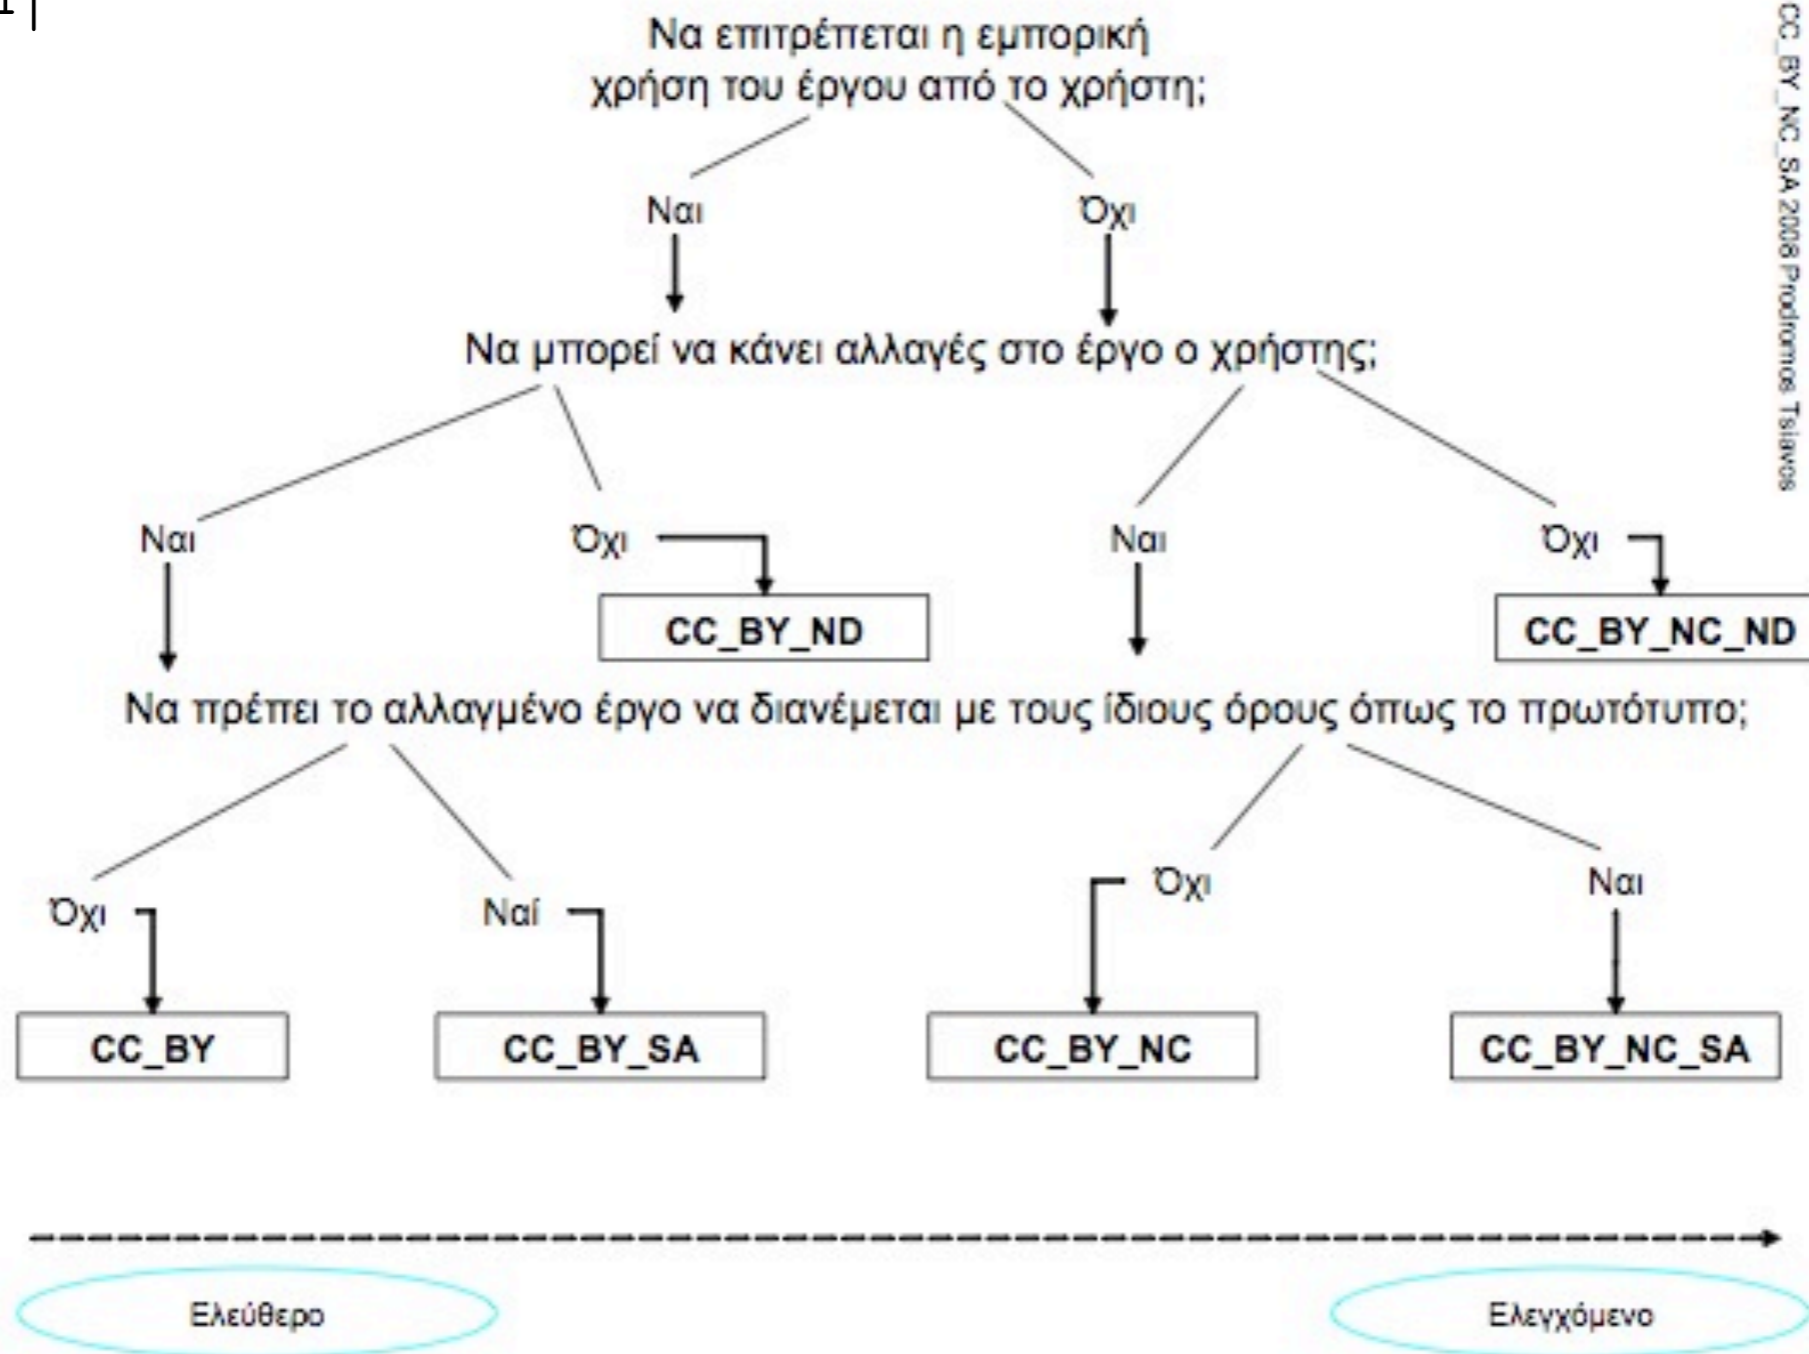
Να επιτρέπεται η εμπορική χρήση του έργου από το χρήστη;

Ναι

Όχι

Να μπορεί να κάνει αλλαγές στο έργο ο χρήστης;

Ναι

Όχι

CC_BY_ND

Ναι

Όχι

CC_BY_NC_ND

Να πρέπει το αλλαγμένο έργο να διανέμεται με τους ίδιους όρους όπως το πρωτότυπο;

Όχι

CC_BY

Ναί

CC_BY_SA

Όχι

CC_BY_NC

Ναι

CC_BY_NC_SA

Ελεύθερο

Ελεγχόμενο

CC_BY_NC_SA 2008 Prodromos Tsiavos